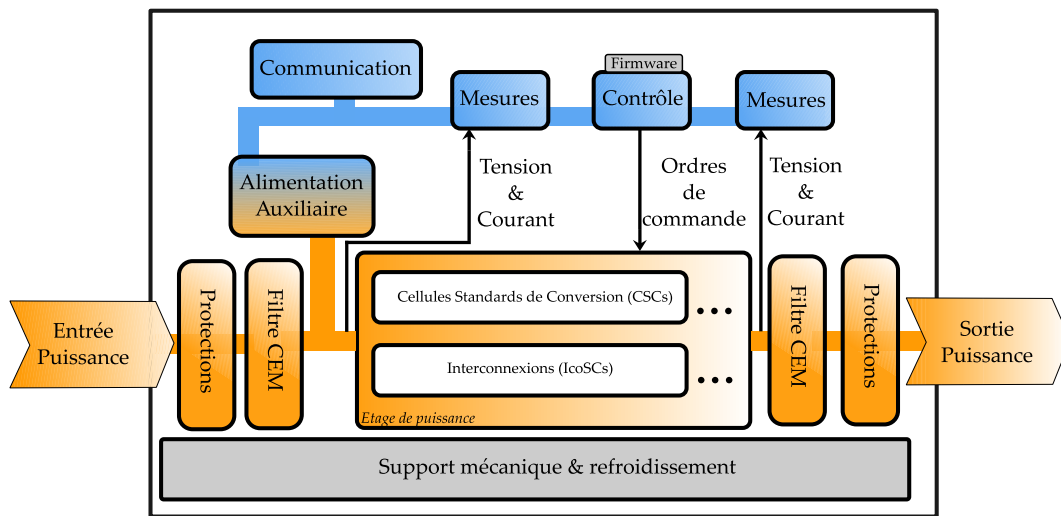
Communication

Firmware

Mesures

Contrôle

Mesures

Tension & Courant

Ordres de commande

Tension & Courant

Alimentation Auxiliaire

Entrée Puissance

Protections

Filtre CEM

Cellules Standards de Conversion (CSCs)

...

Interconnexions (IcoSCs)

...

Etage de puissance

Filtre CEM

Protections

Sortie Puissance

Support mécanique & refroidissement